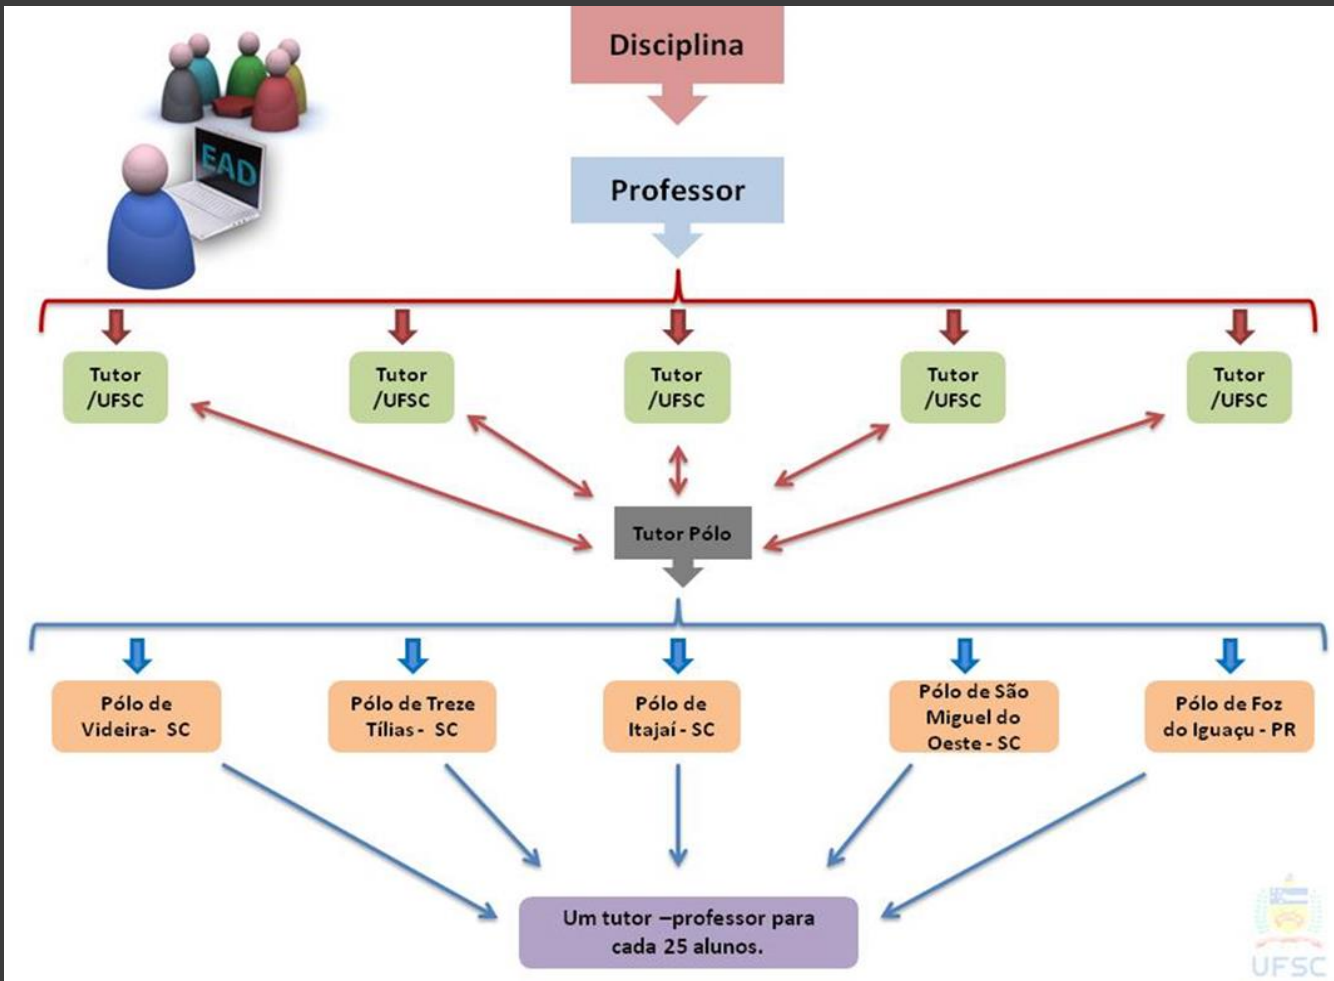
EAD

Disciplina

Professor

Tutor /UFSC

Tutor /UFSC

Tutor /UFSC

Tutor /UFSC

Tutor /UFSC

Tutor Pólo

Pólo de Videira- SC

Pólo de Treze Tílias - SC

Pólo de Itajaí - SC

Pólo de São Miguel do Oeste - SC

Pólo de Foz do Iguaçu - PR

Um tutor –professor para cada 25 alunos.

UFSC